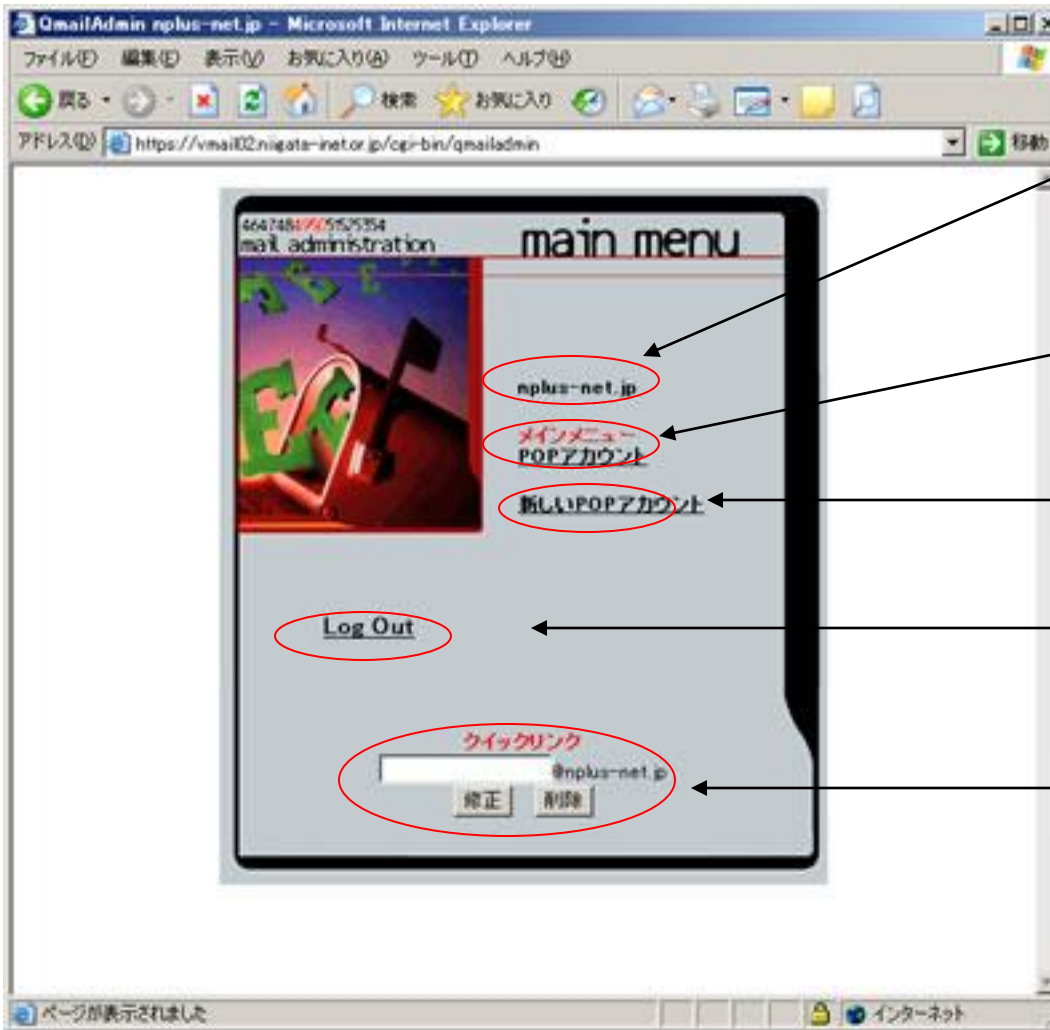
QmailAdmin nplus-net.jp - Microsoft Internet Explorer

ファイル(F) 編集(E) 表示(V) お気に入り(A) ツール(T) ヘルプ(H)

戻る 検索 お気に入り

アドレス(D) https://vmail02.niigata-inet.or.jp/cgi-bin/qmailadmin 移動

464748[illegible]5152535354
mail administration
main menu

nplus-net.jp

メインメニュー
POPアカウント

新しいPOPアカウント

Log Out

クイックリンク
@nplus-net.jp
修正 削除

ページが表示されました インターネット